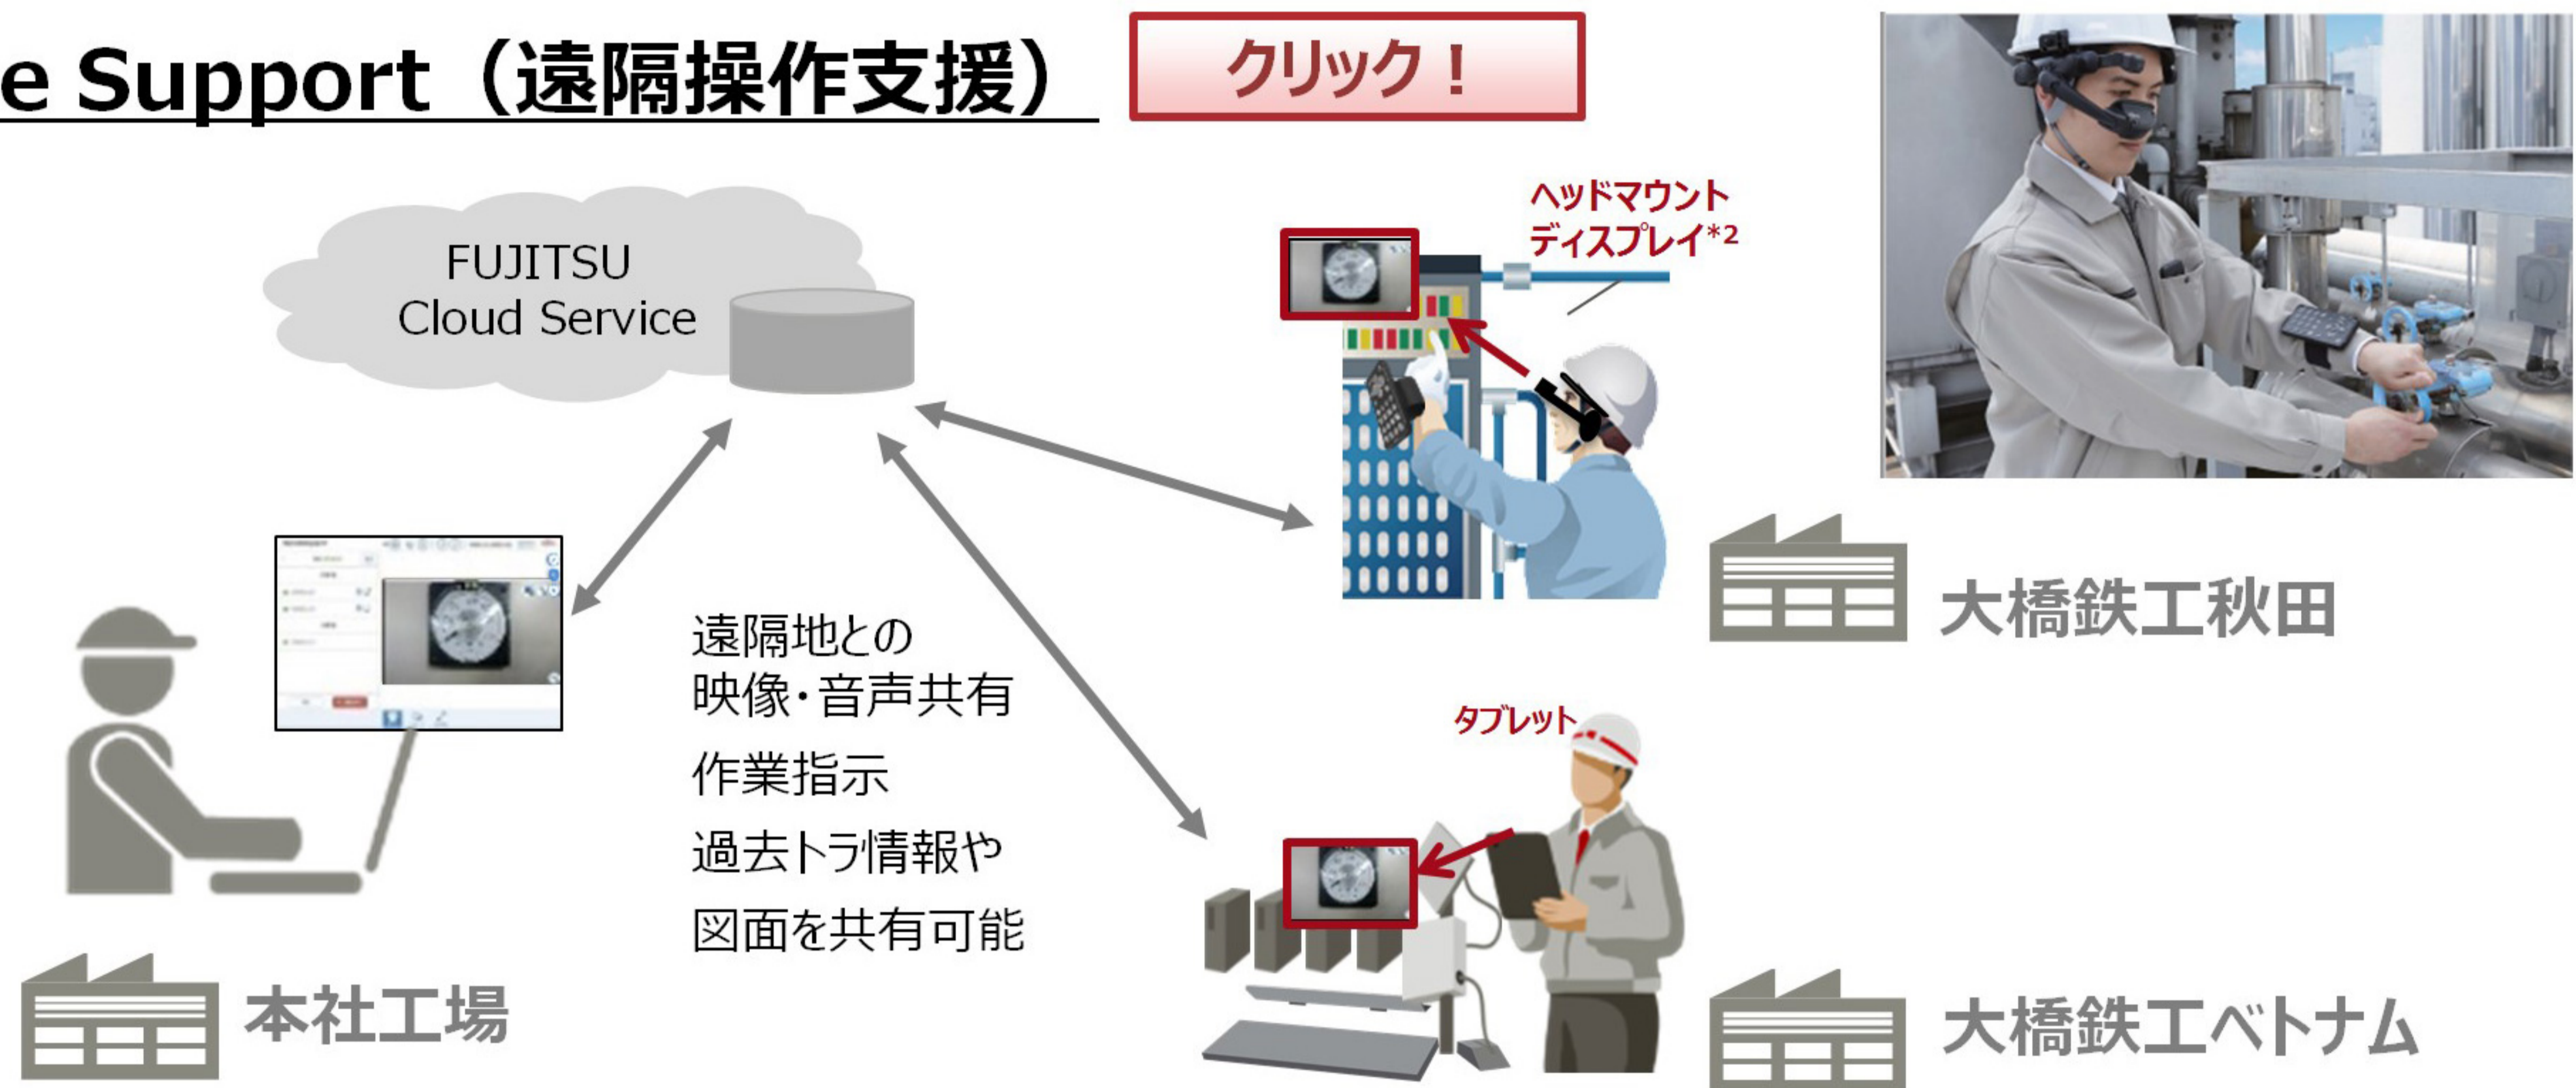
e Support（遠隔操作支援）

クリック！

FUJITSU
Cloud Service

ヘッドマウント
ディスプレイ*2

大橋鉄工秋田

遠隔地との
映像・音声共有
作業指示
過去トラ情報や
図面を共有可能

タブレット

本社工場

大橋鉄工ベトナム